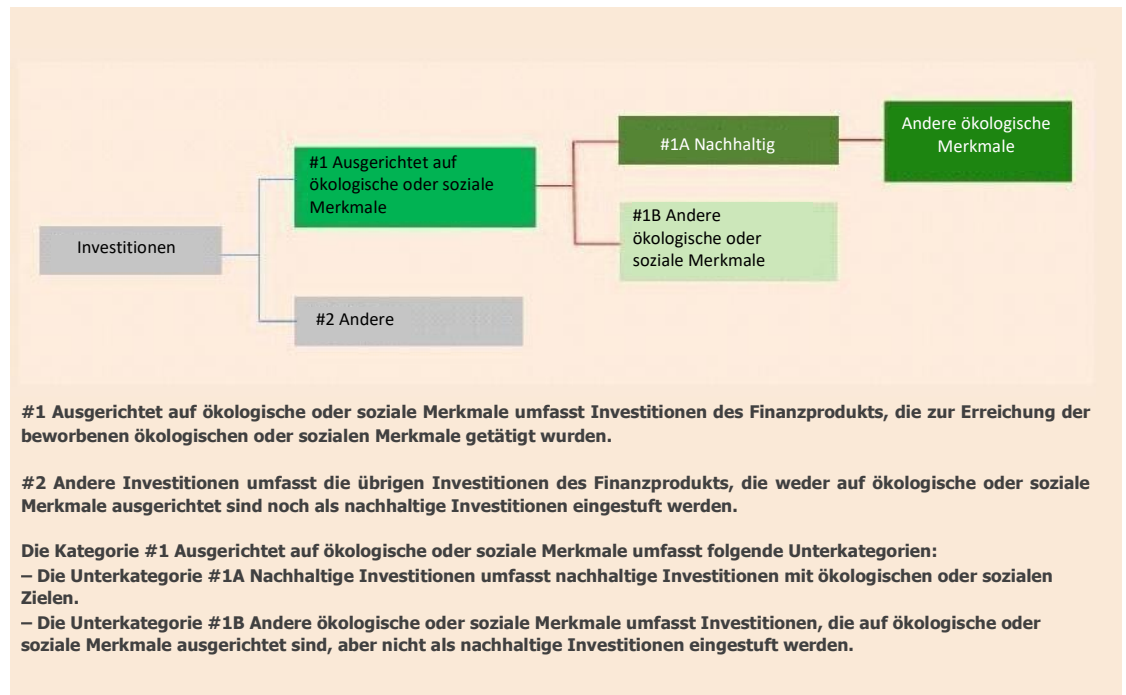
Investitionen

#1 Ausgerichtet auf ökologische oder soziale Merkmale

#2 Andere

#1A Nachhaltig

#1B Andere ökologische oder soziale Merkmale

Andere ökologische Merkmale

#1 Ausgerichtet auf ökologische oder soziale Merkmale umfasst Investitionen des Finanzprodukts, die zur Erreichung der beworbenen ökologischen oder sozialen Merkmale getätigt wurden.

#2 Andere Investitionen umfasst die übrigen Investitionen des Finanzprodukts, die weder auf ökologische oder soziale Merkmale ausgerichtet sind noch als nachhaltige Investitionen eingestuft werden.

Die Kategorie #1 Ausgerichtet auf ökologische oder soziale Merkmale umfasst folgende Unterkategorien:
– Die Unterkategorie #1A Nachhaltige Investitionen umfasst nachhaltige Investitionen mit ökologischen oder sozialen Zielen.
– Die Unterkategorie #1B Andere ökologische oder soziale Merkmale umfasst Investitionen, die auf ökologische oder soziale Merkmale ausgerichtet sind, aber nicht als nachhaltige Investitionen eingestuft werden.